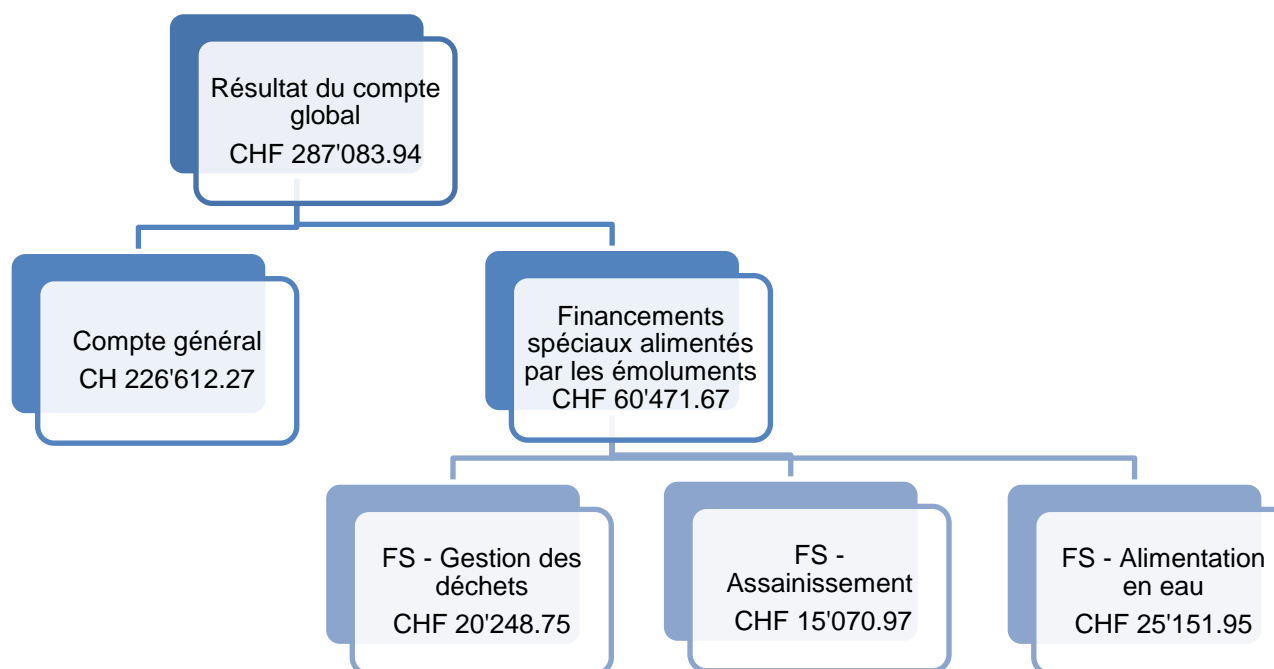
Résultat du compte global
CHF 287'083.94

Compte général
CH 226'612.27

Financements spéciaux alimentés par les émoluments
CHF 60'471.67

FS - Gestion des déchets
CHF 20'248.75

FS - Assainissement
CHF 15'070.97

FS - Alimentation en eau
CHF 25'151.95